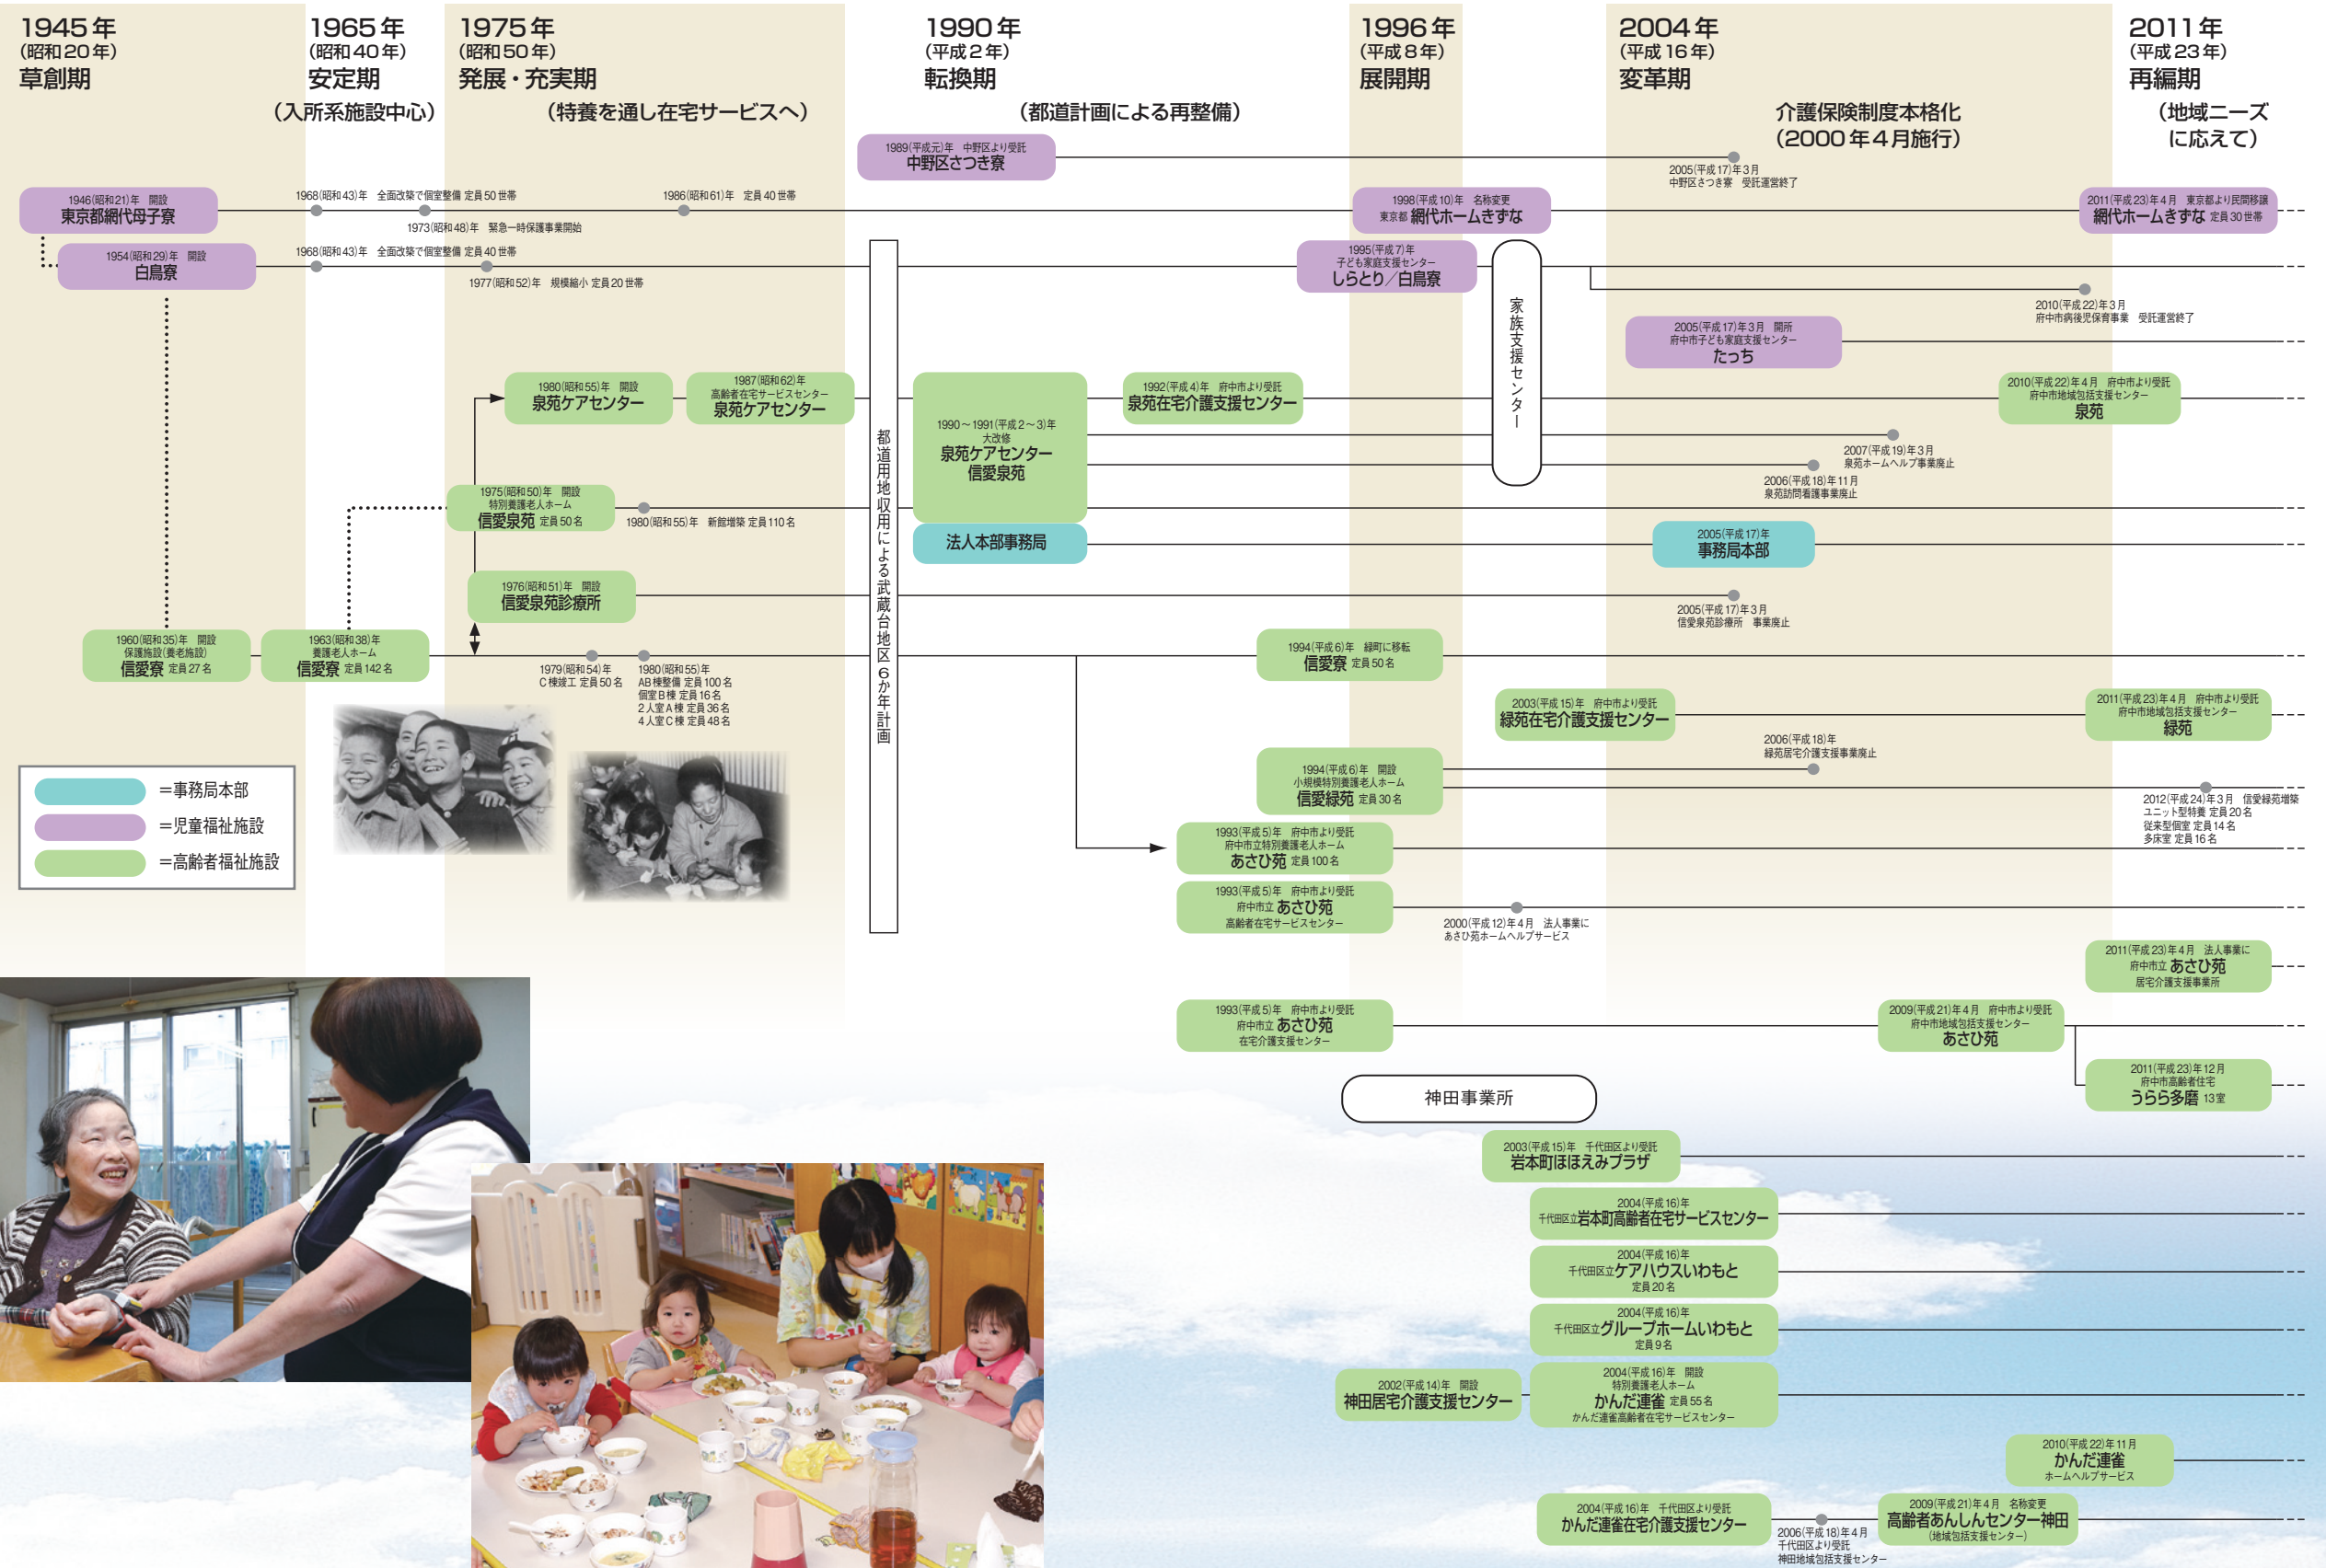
1945年
(昭和20年)
草創期

1965年
(昭和40年)
安定期
(入所系施設中心)

1975年
(昭和50年)
発展・充実期
(特養を通し在宅サービスへ)

1990年
(平成2年)
転換期
(都道計画による再整備)

1996年
(平成8年)
展開期

2004年
(平成16年)
変革期
介護保険制度本格化
(2000年4月施行)

2011年
(平成23年)
再編期
(地域ニーズに応えて)

1989(平成元)年 中野区より受託
中野区さつき寮

2005(平成17)年3月
中野区さつき寮 受託運営終了

1946(昭和21)年 開設
東京都網代母子寮

1968(昭和43)年 全面改築で個室整備 定員50世帯
1973(昭和48)年 緊急一時保護事業開始
1986(昭和61)年 定員40世帯

1998(平成10)年 名称変更
東京都 網代ホームきずな

2011(平成23)年4月 東京都より民間移譲
網代ホームきずな 定員30世帯

1954(昭和29)年 開設
白鳥寮

1968(昭和43)年 全面改築で個室整備 定員40世帯
1977(昭和52)年 規模縮小 定員20世帯

1995(平成7)年
子ども家庭支援センター
しらとり/白鳥寮

家族支援センター

2010(平成22)年3月
府中市病後児保育事業 受託運営終了

2005(平成17)年3月 開所
府中市子ども家庭支援センター
たっち

1980(昭和55)年 開設
泉苑ケアセンター

1987(昭和62)年
高齢者在宅サービスセンター
泉苑ケアセンター

都道用地収用による武蔵台地区6か年計画

1990~1991(平成2~3)年
大改修
泉苑ケアセンター
信愛泉苑

1992(平成4)年 府中市より受託
泉苑在宅介護支援センター

2010(平成22)年4月 府中市より受託
府中市地域包括支援センター
泉苑

2007(平成19)年3月
泉苑ホームヘルプ事業廃止

2006(平成18)年11月
泉苑訪問看護事業廃止

1975(昭和50)年 開設
特別養護老人ホーム
信愛泉苑 定員50名

1980(昭和55)年 新館増築 定員110名

法人本部事務局

2005(平成17)年
事務局本部

1976(昭和51)年 開設
信愛泉苑診療所

2005(平成17)年3月
信愛泉苑診療所 事業廃止

1960(昭和35)年 開設
保護施設(養老施設)
信愛寮 定員27名

1963(昭和38)年
養護老人ホーム
信愛寮 定員142名

1979(昭和54)年
C棟竣工 定員50名

1980(昭和55)年
AB棟整備 定員100名
個室B棟 定員16名
2人室A棟 定員36名
4人室C棟 定員48名

1994(平成6)年 緑町に移転
信愛寮 定員50名

2003(平成15)年 府中市より受託
緑苑在宅介護支援センター

2006(平成18)年
緑苑居宅介護支援事業廃止

2011(平成23)年4月 府中市より受託
府中市地域包括支援センター
緑苑

1994(平成6)年 開設
小規模特別養護老人ホーム
信愛緑苑 定員30名

2012(平成24)年3月 信愛緑苑増築
ユニット型特養 定員20名
従来型個室 定員14名
多床室 定員16名

1993(平成5)年 府中市より受託
府中市立特別養護老人ホーム
あさひ苑 定員100名

1993(平成5)年 府中市より受託
府中市立 あさひ苑
高齢者在宅サービスセンター

2000(平成12)年4月 法人事業に
あさひ苑ホームヘルプサービス

2011(平成23)年4月 法人事業に
府中市立 あさひ苑
居宅介護支援事業所

1993(平成5)年 府中市より受託
府中市立 あさひ苑
在宅介護支援センター

2009(平成21)年4月 府中市より受託
府中市地域包括支援センター
あさひ苑

2011(平成23)年12月
府中市高齢者住宅
うらら多磨 13室

=事務局本部
=児童福祉施設
=高齢者福祉施設

神田事業所

2003(平成15)年 千代田区より受託
岩本町ほほえみプラザ

2004(平成16)年
千代田区立岩本町高齢者在宅サービスセンター

2004(平成16)年
千代田区立ケアハウスいわもと
定員20名

2004(平成16)年
千代田区立グループホームいわもと
定員9名

2002(平成14)年 開設
神田居宅介護支援センター

2004(平成16)年 開設
特別養護老人ホーム
かんだ連雀 定員55名
かんだ連雀高齢者在宅サービスセンター

2010(平成22)年11月
かんだ連雀
ホームヘルプサービス

2004(平成16)年 千代田区より受託
かんだ連雀在宅介護支援センター

2006(平成18)年4月
千代田区より受託
神田地域包括支援センター

2009(平成21)年4月 名称変更
高齢者あんしんセンター神田
(地域包括支援センター)